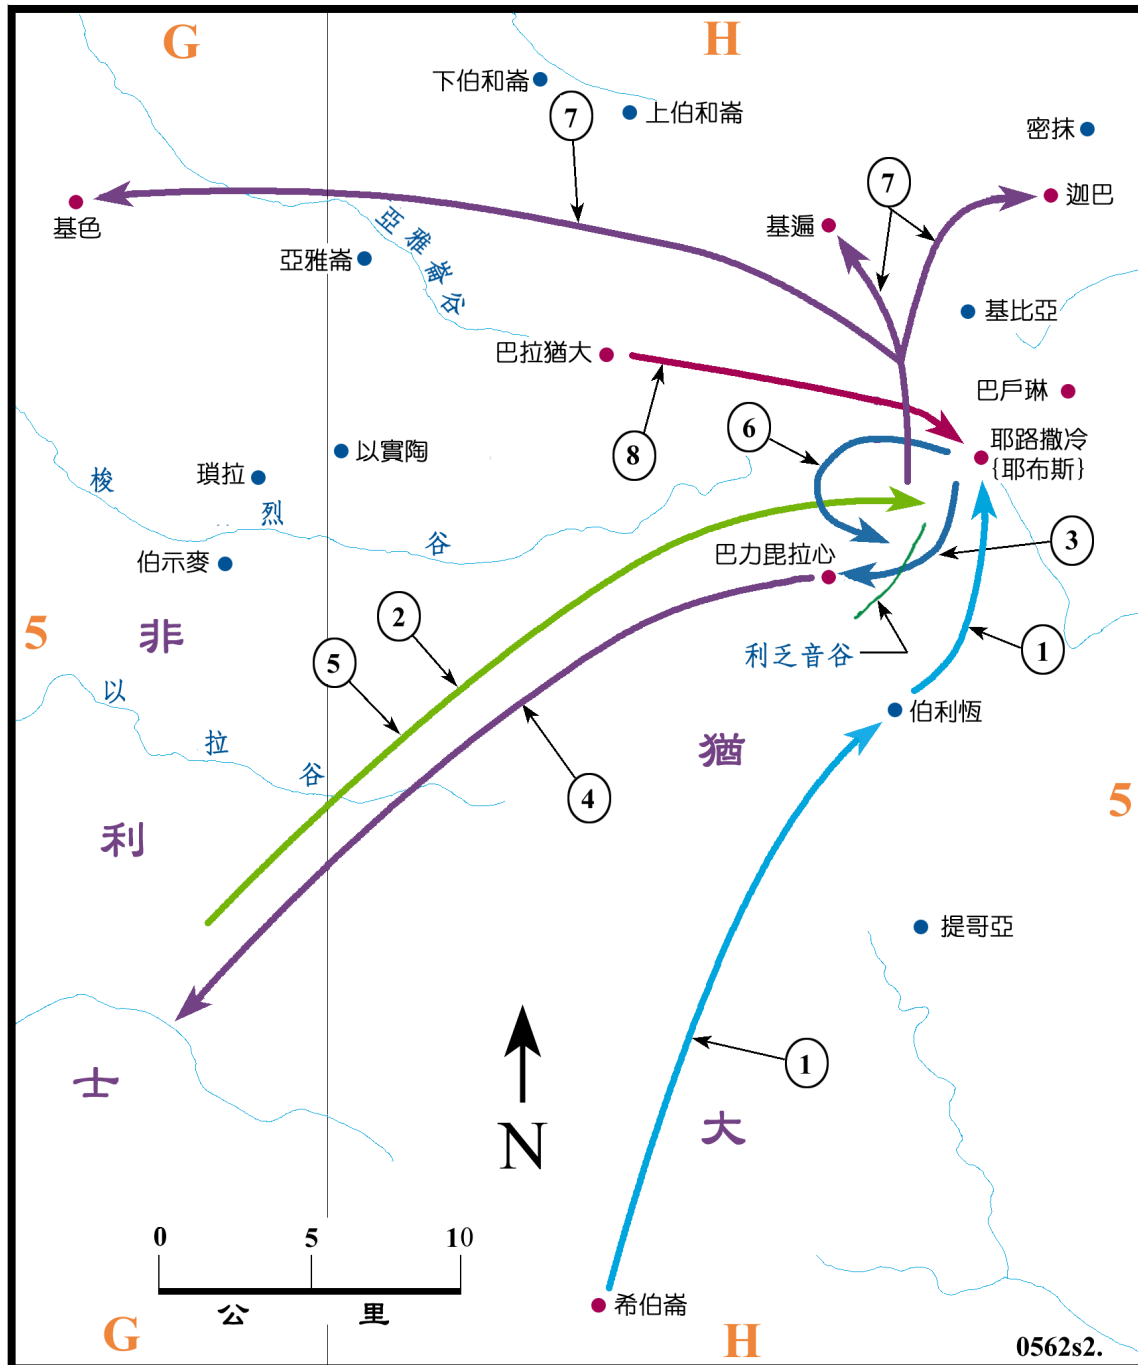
G

H

下伯和崙

7

上伯和崙

密抹

7

迦巴

基色

基遍

亞雅崙

亞雅崙谷

基比亞

巴拉猶大

巴戶琳

6

8

耶路撒冷
{耶布斯}

梭

瑣拉

以實陶

烈

谷

3

巴力毘拉心

伯示麥

5

非

2

5

利乏音谷

1

以

伯利恆

拉

猶

谷

4

5

利

提哥亞

士

1

N

大

0 5 10

公 里

希伯崙

G

H

0562s2.